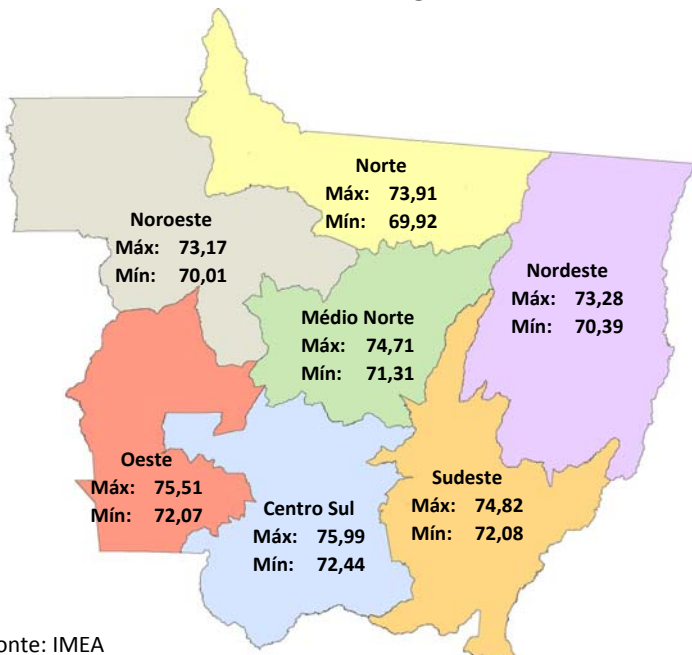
Norte
Máx: 73,91
Mín: 69,92

Noroeste
Máx: 73,17
Mín: 70,01

Nordeste
Máx: 73,28
Mín: 70,39

Médio Norte
Máx: 74,71
Mín: 71,31

Oeste
Máx: 75,51
Mín: 72,07

Sudeste
Máx: 74,82
Mín: 72,08

Centro Sul
Máx: 75,99
Mín: 72,44

onte: IMEA